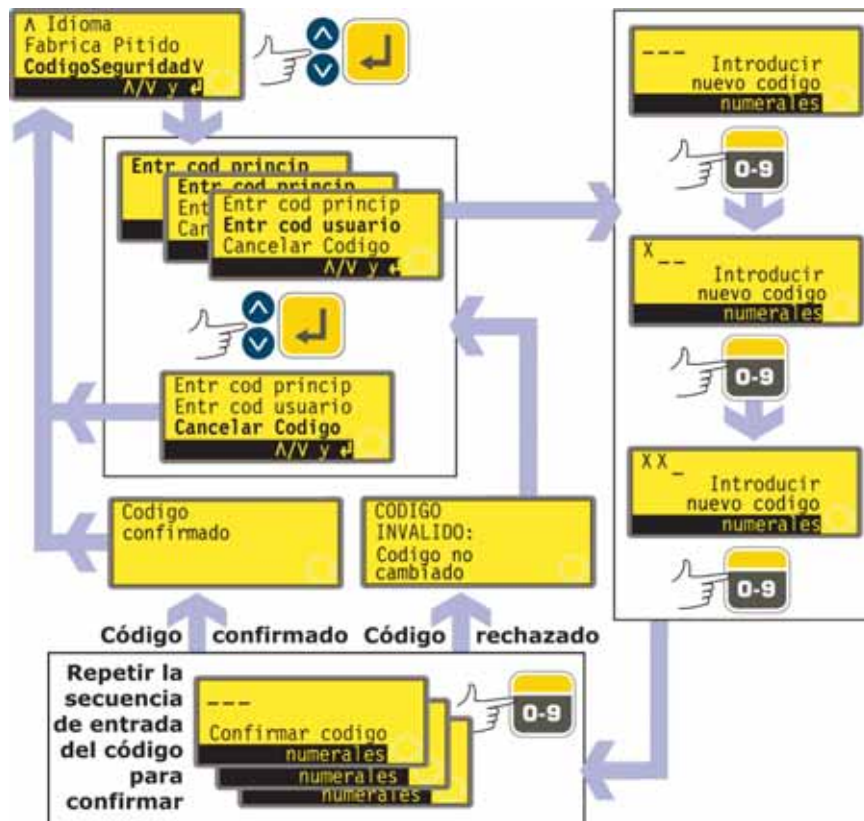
Λ Idioma
Fabrica Pitido
CodigoSeguridad V
Λ/V y ↵

Entr cod princip
Entr cod princip
Ent
Can
Entr cod princip
Entr cod usuario
Cancelar Codigo
Λ/V y ↵

Entr cod princip
Entr cod usuario
Cancelar Codigo
Λ/V y ↵

---
Introducir
nuevo codigo
numerales

0-9

X_ _
Introducir
nuevo codigo
numerales

0-9

X X _
Introducir
nuevo codigo
numerales

0-9

Codigo
confirmado

CODIGO
INVALIDO:
Codigo no
cambiado

Código confirmado Código rechazado

Repetir la secuencia de entrada del código para confirmar

---
Confirmar codigo
numerales
numerales
numerales

0-9